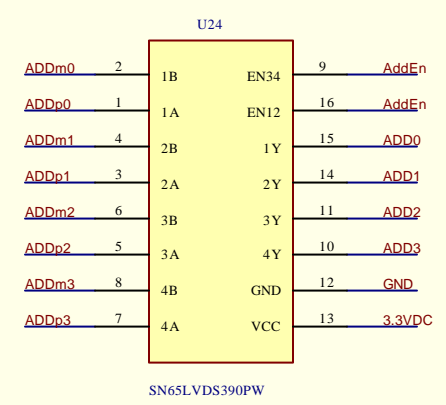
U24

ADDm0 2 1B
ADDp0 1 1A
ADDm1 4 2B
ADDp1 3 2A
ADDm2 6 3B
ADDp2 5 3A
ADDm3 8 4B
ADDp3 7 4A

EN34 9 AddEn
EN12 16 AddEn
1Y 15 ADD0
2Y 14 ADD1
3Y 11 ADD2
4Y 10 ADD3
GND 12 GND
VCC 13 3.3VDC

SN65LVDS390PW